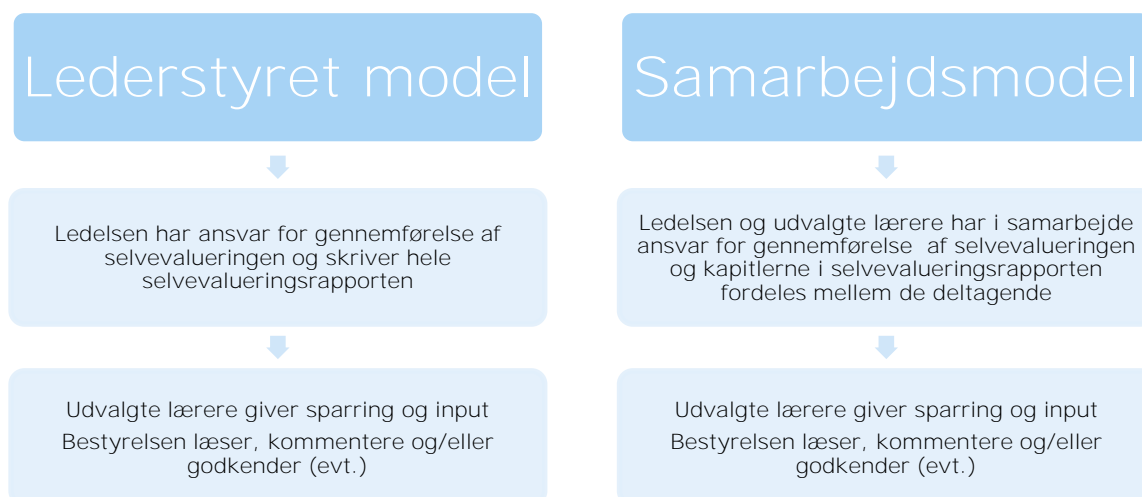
Lederstyret model

Ledelsen har ansvar for gennemførelse af selvevalueringen og skriver hele selvevalueringsrapporten

Udvalgte lærere giver sparring og input

Bestyrelsen læser, kommentere og/eller godkender (evt.)

Samarbejdsmodel

Ledelsen og udvalgte lærere har i samarbejde ansvar for gennemførelse af selvevalueringen og kapitlerne i selvevalueringsrapporten fordeles mellem de deltagende

Udvalgte lærere giver sparring og input

Bestyrelsen læser, kommentere og/eller godkender (evt.)